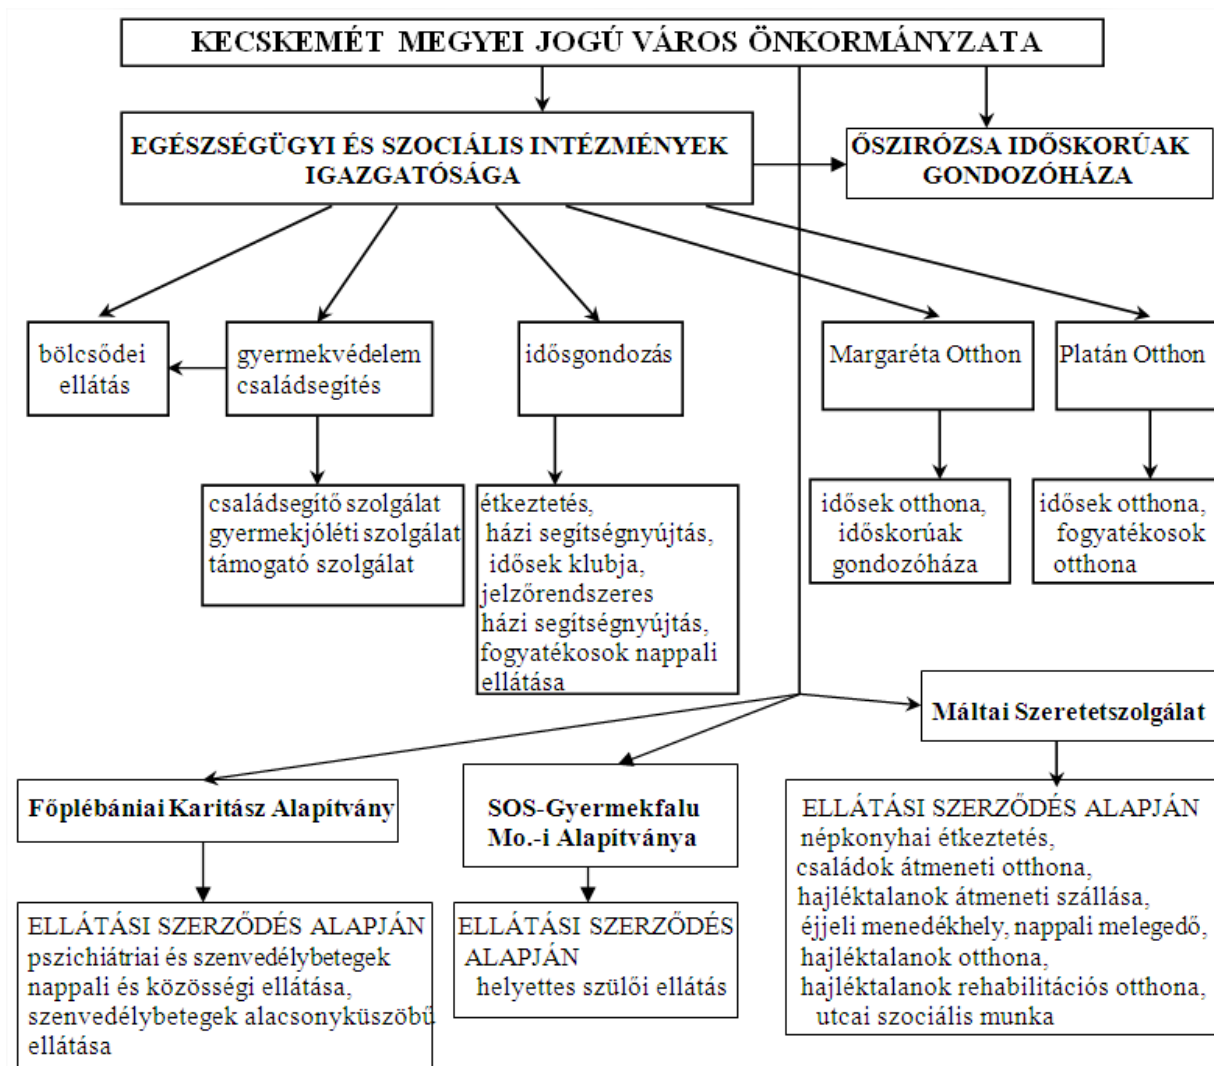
KECSKEMÉT MEGYEI JOGÚ VÁROS ÖNKORMÁNYZATA

EGÉSZSÉGÜGYI ÉS SZOCIÁLIS INTÉZMÉNYEK IGAZGATÓSÁGA

ŐSZIRÓZSA IDŐSKORÚAK GONDOZÓHÁZA

bölcsődei ellátás

gyermekvédelem családsegítés

idősgondozás

Margaréta Otthon

Platán Otthon

családsegítő szolgálat
gyermekjóléti szolgálat
támogató szolgálat

étkeztetés,
házi segítségnyújtás,
idősek klubja,
jelzőrendszeres házi segítségnyújtás,
fogyatékosok nappali ellátása

idősek otthona,
időskorúak gondozóháza

idősek otthona,
fogyatékosok otthona

Máltai Szeretetszolgálat

Főplébániai Karitász Alapítvány

SOS-Gyermekfalu Mo.-i Alapítványa

ELLÁTÁSI SZERZŐDÉS ALAPJÁN
népkonyhai étkeztetés,
családok átmeneti otthona,
hajléktalanok átmeneti szállása,
éjjeli menedékhely, nappali melegedő,
hajléktalanok otthona,
hajléktalanok rehabilitációs otthona,
utcai szociális munka

ELLÁTÁSI SZERZŐDÉS ALAPJÁN
pszichiátriai és szenvedélybetegek nappali és közösségi ellátása,
szenvedélybetegek alacsonyküszöbű ellátása

ELLÁTÁSI SZERZŐDÉS ALAPJÁN
helyettes szülői ellátás